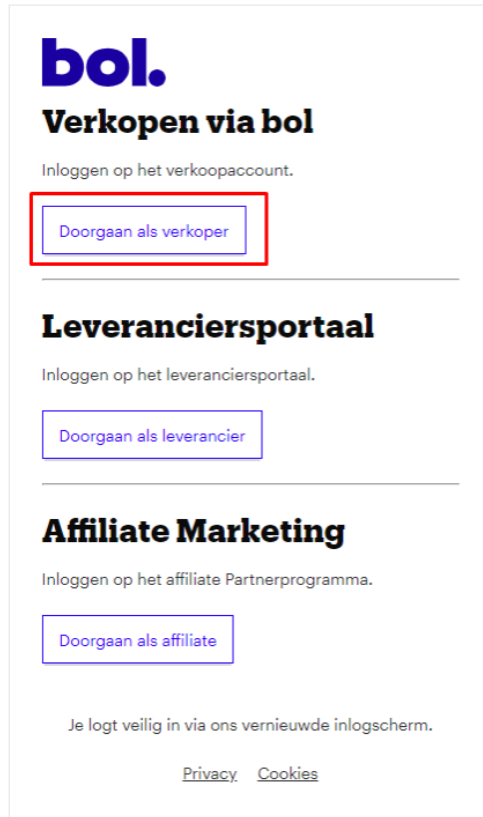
bol.

Verkopen via bol

Inloggen op het verkoopaccount.

Doorgaan als verkoper

Leveranciersportaal

Inloggen op het leveranciersportaal.

Doorgaan als leverancier

Affiliate Marketing

Inloggen op het affiliate Partnerprogramma.

Doorgaan als affiliate

Je logt veilig in via ons vernieuwde inlogscherm.

Privacy Cookies